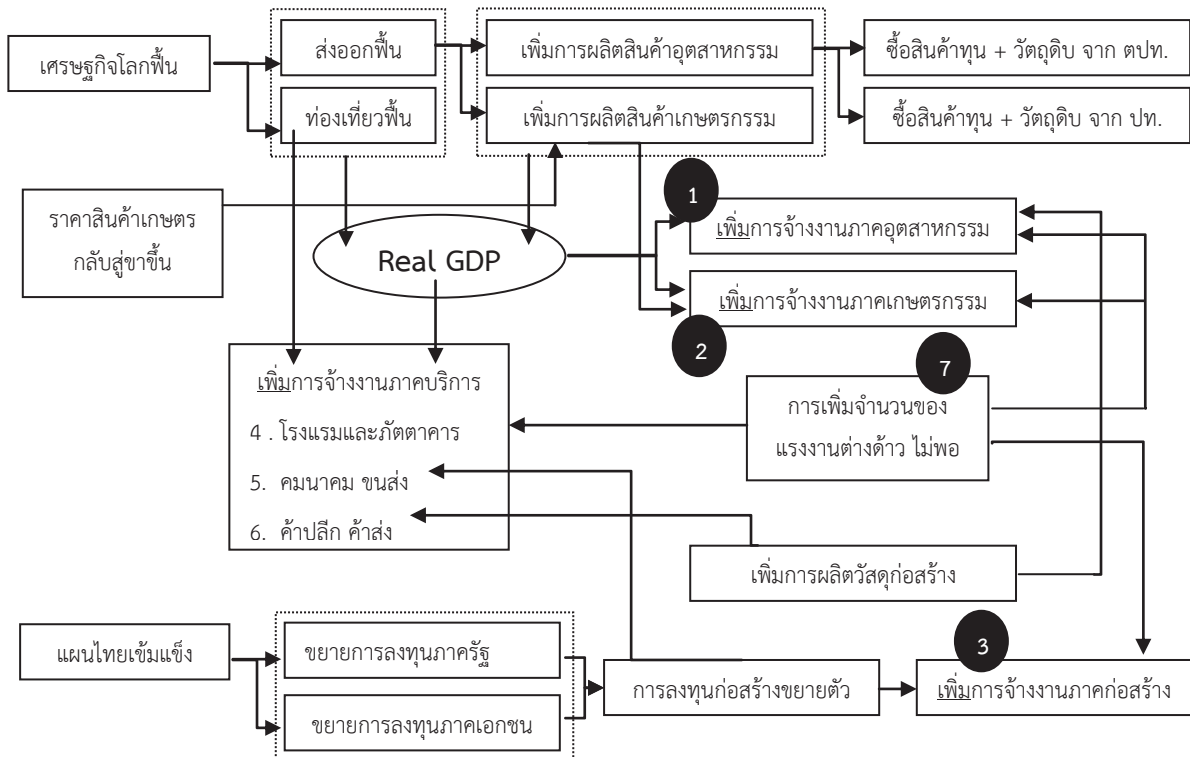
เศรษฐกิจโลกฟื้น

ส่งออกฟื้น

ท่องเที่ยวฟื้น

เพิ่มการผลิตสินค้าอุตสาหกรรม

เพิ่มการผลิตสินค้าเกษตรกรรม

ซื้อสินค้าทุน + วัตถุดิบ จาก ตปท.

ซื้อสินค้าทุน + วัตถุดิบ จาก ปท.

ราคาสินค้าเกษตร กลับสู่ขาขึ้น

Real GDP

1

เพิ่มการจ้างงานภาคอุตสาหกรรม

เพิ่มการจ้างงานภาคเกษตรกรรม

2

เพิ่มการจ้างงานภาคบริการ

4 . โรงแรมและภัตตาคาร

5. คมนาคม ขนส่ง

6. ค้าปลีก ค้าส่ง

7

การเพิ่มจำนวนของ แรงงานต่างด้าว ไม่พอ

เพิ่มการผลิตวัสดุก่อสร้าง

แผนไทยเข้มแข็ง

ขยายการลงทุนภาครัฐ

ขยายการลงทุนภาคเอกชน

การลงทุนก่อสร้างขยายตัว

3

เพิ่มการจ้างงานภาคก่อสร้าง